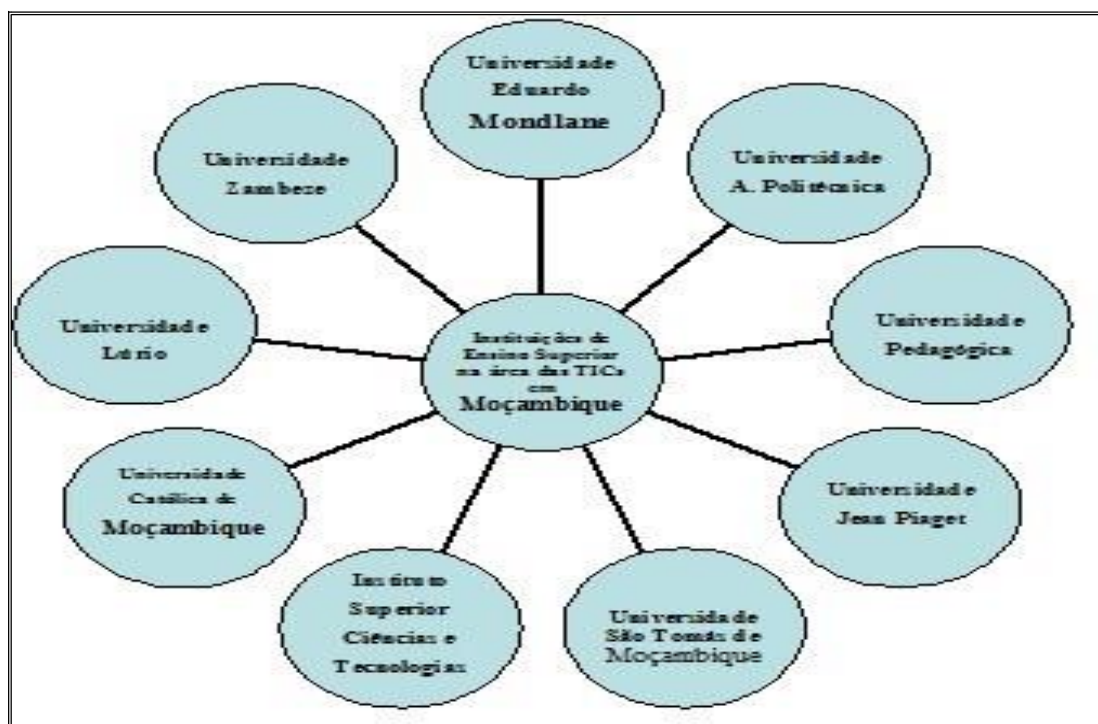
Universidade Eduardo Mondlane

Universidade A. Politécnica

Universidade Zambeze

Universidade Pedagógica

Universidade Lúrio

Instituições de Ensino Superior na área das TICs em Moçambique

Universidade Católica de Moçambique

Universidade Jean Piaget

Instituto Superior Ciências e Tecnologias

Universidade São Tomás de Moçambique